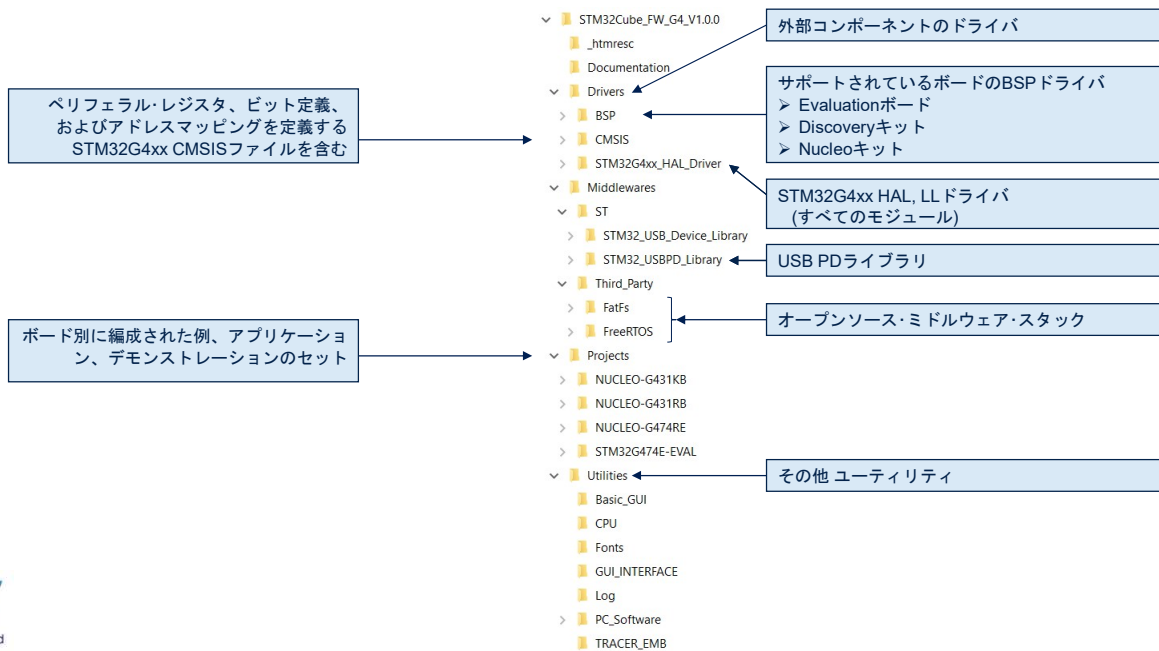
STM32Cube_FW_G4_V1.0.0
_htmresc
Documentation
Drivers
BSP
CMSIS
STM32G4xx_HAL_Driver
Middlewares
ST
STM32_USB_Device_Library
STM32_USBPD_Library
Third_Party
FatFs
FreeRTOS
Projects
NUCLEO-G431KB
NUCLEO-G431RB
NUCLEO-G474RE
STM32G474E-EVAL
Utilities
Basic_GUI
CPU
Fonts
GUI_INTERFACE
Log
PC_Software
TRACER_EMB

外部コンポーネントのドライバ

サポートされているボードのBSPドライバ
➢ Evaluationボード
➢ Discoveryキット
➢ Nucleoキット

ペリフェラル·レジスタ、ビット定義、およびアドレスマッピングを定義するSTM32G4xx CMSISファイルを含む

STM32G4xx HAL, LLドライバ (すべてのモジュール)

USB PDライブラリ

オープンソース·ミドルウェア·スタック

ボード別に編成された例、アプリケーション、デモンストレーションのセット

その他 ユーティリティ